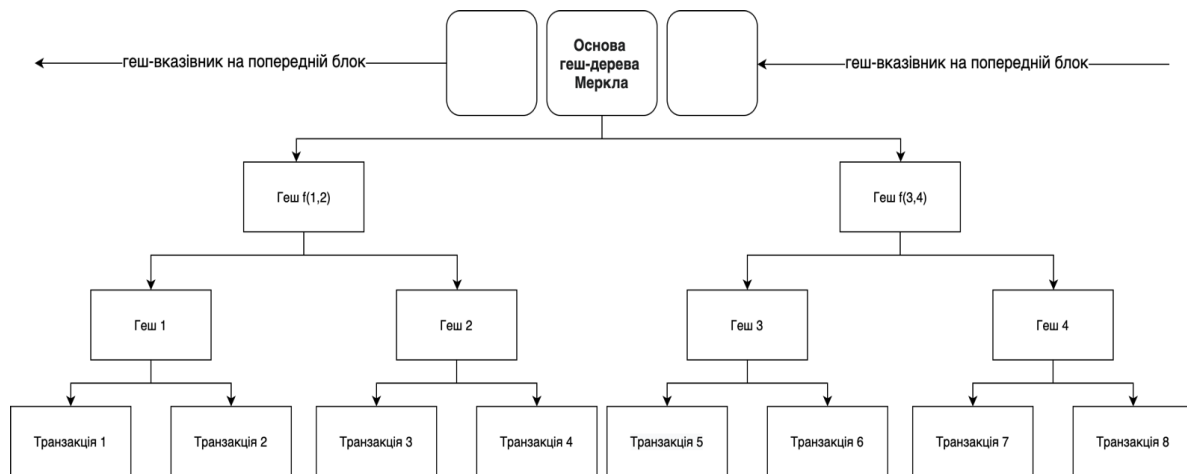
геш-вказівник на попередній блок

Основа геш-дерева Меркла

геш-вказівник на попередній блок

Геш f(1,2)

Геш f(3,4)

Геш 1

Геш 2

Геш 3

Геш 4

Транзакція 1

Транзакція 2

Транзакція 3

Транзакція 4

Транзакція 5

Транзакція 6

Транзакція 7

Транзакція 8